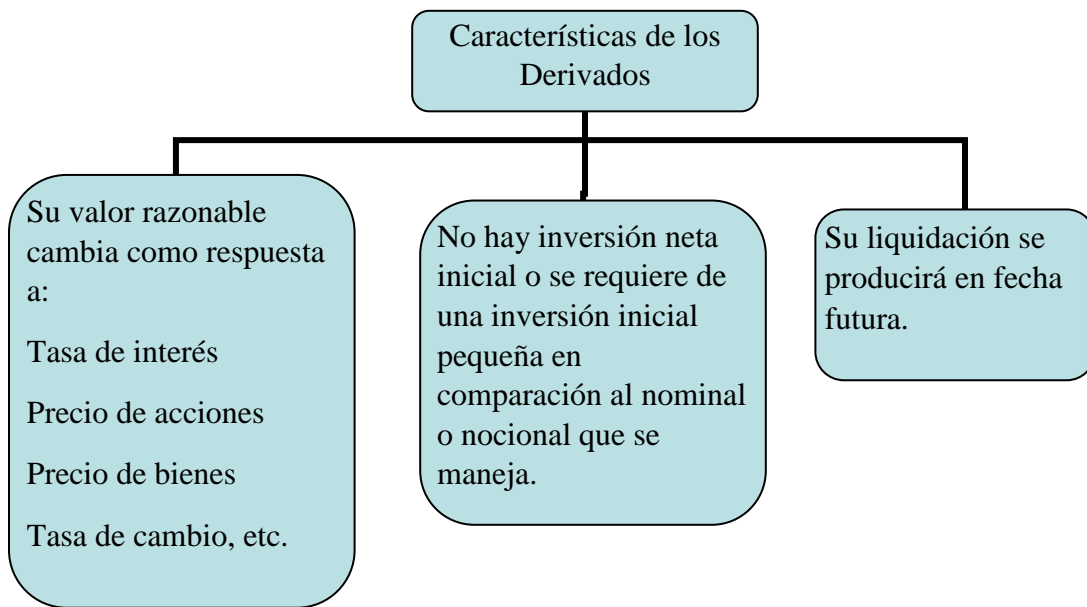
Características de los Derivados

Su valor razonable cambia como respuesta a:

Tasa de interés

Precio de acciones

Precio de bienes

Tasa de cambio, etc.

No hay inversión neta inicial o se requiere de una inversión inicial pequeña en comparación al nominal o nocional que se maneja.

Su liquidación se producirá en fecha futura.